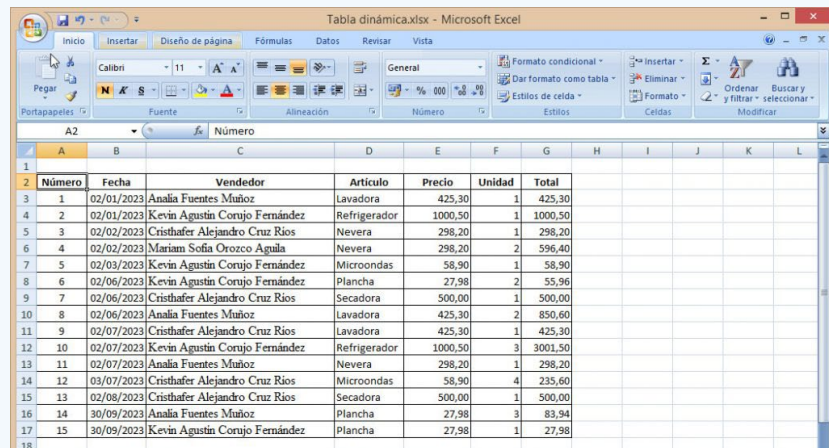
Tabla dinámica.xlsx - Microsoft Excel

Inicio | Insertar | Diseño de página | Fórmulas | Datos | Revisar | Vista

Pegar | Portapapeles
Calibri | 11 | N K S | Fuente
Alineación
General | % 000 | Número
Formato condicional | Dar formato como tabla | Estilos de celda | Estilos
Insertar | Eliminar | Formato | Celdas
Ordenar y filtrar | Buscar y seleccionar | Modificar

A2 | $f_x$ | Número

| | A | B | C | D | E | F | G | H | I | J | K | L |
|---|---|---|---|---|---|---|---|---|---|---|---|---|
| 1 | | | | | | | | | | | | |
| 2 | Número | Fecha | Vendedor | Artículo | Precio | Unidad | Total | | | | | |
| 3 | 1 | 02/01/2023 | Analia Fuentes Muñoz | Lavadora | 425,30 | 1 | 425,30 | | | | | |
| 4 | 2 | 02/01/2023 | Kevin Agustin Corujo Fernández | Refrigerador | 1000,50 | 1 | 1000,50 | | | | | |
| 5 | 3 | 02/02/2023 | Cristhafer Alejandro Cruz Rios | Nevera | 298,20 | 1 | 298,20 | | | | | |
| 6 | 4 | 02/02/2023 | Mariam Sofia Orozco Aguila | Nevera | 298,20 | 2 | 596,40 | | | | | |
| 7 | 5 | 02/03/2023 | Kevin Agustin Corujo Fernández | Microondas | 58,90 | 1 | 58,90 | | | | | |
| 8 | 6 | 02/06/2023 | Kevin Agustin Corujo Fernández | Plancha | 27,98 | 2 | 55,96 | | | | | |
| 9 | 7 | 02/06/2023 | Cristhafer Alejandro Cruz Rios | Secadora | 500,00 | 1 | 500,00 | | | | | |
| 10 | 8 | 02/06/2023 | Analia Fuentes Muñoz | Lavadora | 425,30 | 2 | 850,60 | | | | | |
| 11 | 9 | 02/07/2023 | Cristhafer Alejandro Cruz Rios | Lavadora | 425,30 | 1 | 425,30 | | | | | |
| 12 | 10 | 02/07/2023 | Kevin Agustin Corujo Fernández | Refrigerador | 1000,50 | 3 | 3001,50 | | | | | |
| 13 | 11 | 02/07/2023 | Analia Fuentes Muñoz | Nevera | 298,20 | 1 | 298,20 | | | | | |
| 14 | 12 | 03/07/2023 | Cristhafer Alejandro Cruz Rios | Microondas | 58,90 | 4 | 235,60 | | | | | |
| 15 | 13 | 02/08/2023 | Cristhafer Alejandro Cruz Rios | Secadora | 500,00 | 1 | 500,00 | | | | | |
| 16 | 14 | 30/09/2023 | Analia Fuentes Muñoz | Plancha | 27,98 | 3 | 83,94 | | | | | |
| 17 | 15 | 30/09/2023 | Kevin Agustin Corujo Fernández | Plancha | 27,98 | 1 | 27,98 | | | | | |
| 18 | | | | | | | | | | | | |